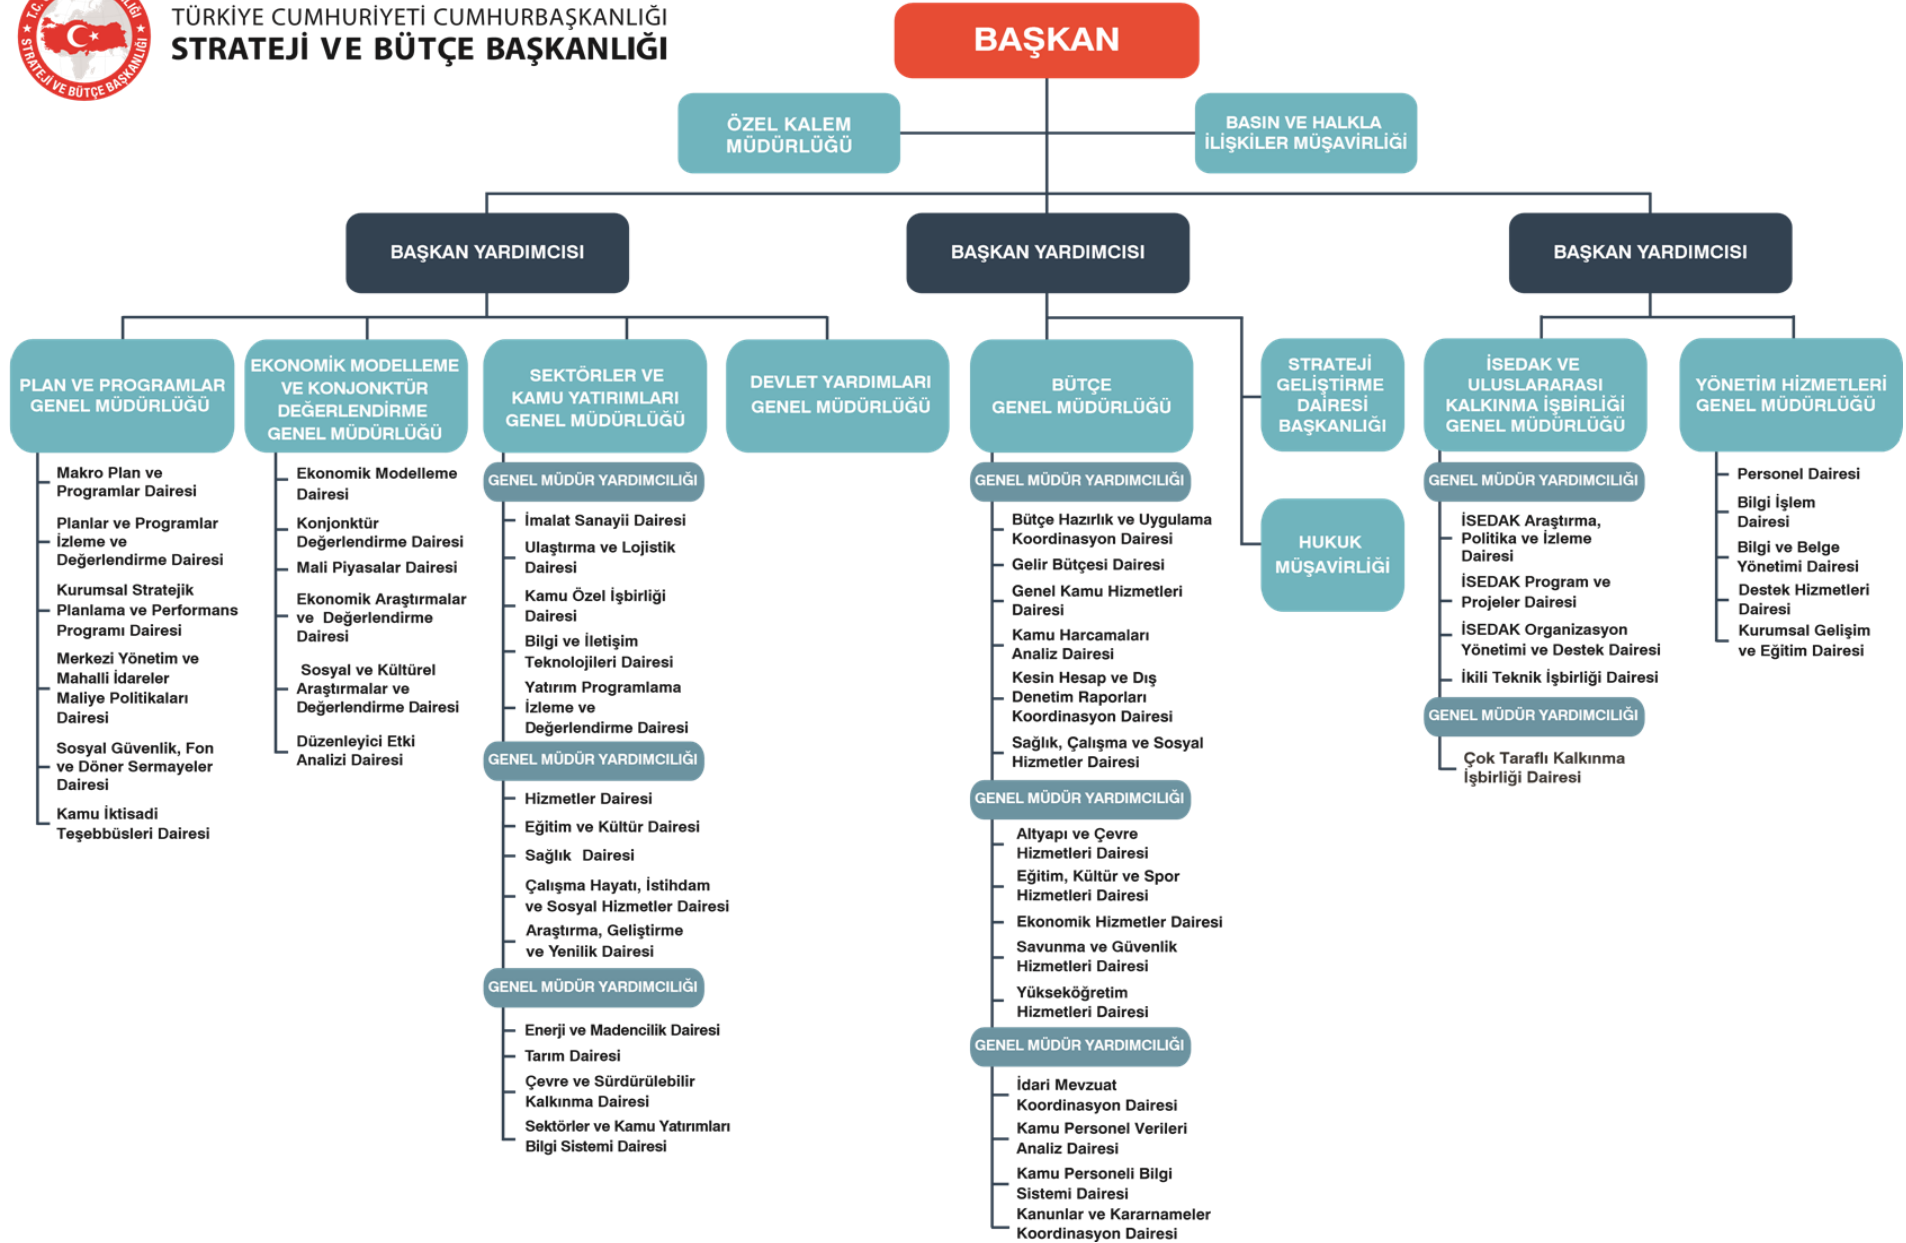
T.C. STRATEJİ VE BÜTÇE BAŞKANLIĞI

TÜRKİYE CUMHURİYETİ CUMHURBAŞKANLIĞI
STRATEJİ VE BÜTÇE BAŞKANLIĞI

BAŞKAN

ÖZEL KALEM MÜDÜRLÜĞÜ

BASIN VE HALKLA İLİŞKİLER MÜŞAVİRLİĞİ

BAŞKAN YARDIMCISI

BAŞKAN YARDIMCISI

BAŞKAN YARDIMCISI

PLAN VE PROGRAMLAR GENEL MÜDÜRLÜĞÜ
Makro Plan ve Programlar Dairesi
Planlar ve Programlar İzleme ve Değerlendirme Dairesi
Kurumsal Stratejik Planlama ve Performans Programı Dairesi
Merkezi Yönetim ve Mahalli İdareler Maliye Politikaları Dairesi
Sosyal Güvenlik, Fon ve Döner Sermayeler Dairesi
Kamu İktisadi Teşebbüsleri Dairesi

EKONOMİK MODELLEME VE KONJONKTÜR DEĞERLENDİRME GENEL MÜDÜRLÜĞÜ
Ekonomik Modelleme Dairesi
Konjonktür Değerlendirme Dairesi
Mali Piyasalar Dairesi
Ekonomik Araştırmalar ve Değerlendirme Dairesi
Sosyal ve Kültürel Araştırmalar ve Değerlendirme Dairesi
Düzenleyici Etki Analizi Dairesi

SEKTÖRLER VE KAMU YATIRIMLARI GENEL MÜDÜRLÜĞÜ
GENEL MÜDÜR YARDIMCILIĞI
İmalat Sanayii Dairesi
Ulaştırma ve Lojistik Dairesi
Kamu Özel İşbirliği Dairesi
Bilgi ve İletişim Teknolojileri Dairesi
Yatırım Programlama İzleme ve Değerlendirme Dairesi
GENEL MÜDÜR YARDIMCILIĞI
Hizmetler Dairesi
Eğitim ve Kültür Dairesi
Sağlık Dairesi
Çalışma Hayatı, İstihdam ve Sosyal Hizmetler Dairesi
Araştırma, Geliştirme ve Yenilik Dairesi
GENEL MÜDÜR YARDIMCILIĞI
Enerji ve Madencilik Dairesi
Tarım Dairesi
Çevre ve Sürdürülebilir Kalkınma Dairesi
Sektörler ve Kamu Yatırımları Bilgi Sistemi Dairesi

DEVLET YARDIMLARI GENEL MÜDÜRLÜĞÜ

BÜTÇE GENEL MÜDÜRLÜĞÜ
GENEL MÜDÜR YARDIMCILIĞI
Bütçe Hazırlık ve Uygulama Koordinasyon Dairesi
Gelir Bütçesi Dairesi
Genel Kamu Hizmetleri Dairesi
Kamu Harcamaları Analiz Dairesi
Kesin Hesap ve Dış Denetim Raporları Koordinasyon Dairesi
Sağlık, Çalışma ve Sosyal Hizmetler Dairesi
GENEL MÜDÜR YARDIMCILIĞI
Altyapı ve Çevre Hizmetleri Dairesi
Eğitim, Kültür ve Spor Hizmetleri Dairesi
Ekonomik Hizmetler Dairesi
Savunma ve Güvenlik Hizmetleri Dairesi
Yükseköğretim Hizmetleri Dairesi
GENEL MÜDÜR YARDIMCILIĞI
İdari Mevzuat Koordinasyon Dairesi
Kamu Personel Verileri Analiz Dairesi
Kamu Personeli Bilgi Sistemi Dairesi
Kanunlar ve Kararnameler Koordinasyon Dairesi

STRATEJİ GELİŞTİRME DAİRESİ BAŞKANLIĞI

HUKUK MÜŞAVİRLİĞİ

İSEDAK VE ULUSLARARASI KALKINMA İŞBİRLİĞİ GENEL MÜDÜRLÜĞÜ
GENEL MÜDÜR YARDIMCILIĞI
İSEDAK Araştırma, Politika ve İzleme Dairesi
İSEDAK Program ve Projeler Dairesi
İSEDAK Organizasyon Yönetimi ve Destek Dairesi
İkili Teknik İşbirliği Dairesi
GENEL MÜDÜR YARDIMCILIĞI
Çok Taraflı Kalkınma İşbirliği Dairesi

YÖNETİM HİZMETLERİ GENEL MÜDÜRLÜĞÜ
Personel Dairesi
Bilgi İşlem Dairesi
Bilgi ve Belge Yönetimi Dairesi
Destek Hizmetleri Dairesi
Kurumsal Gelişim ve Eğitim Dairesi